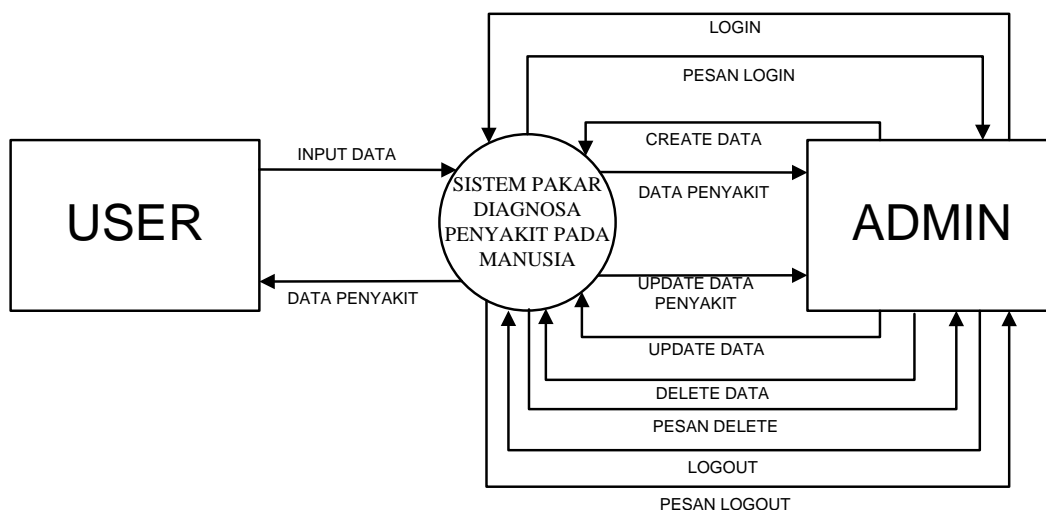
LOGIN

PESAN LOGIN

CREATE DATA

INPUT DATA

SISTEM PAKAR DIAGNOSA PENYAKIT PADA MANUSIA

DATA PENYAKIT

USER

ADMIN

UPDATE DATA PENYAKIT

DATA PENYAKIT

UPDATE DATA

DELETE DATA

PESAN DELETE

LOGOUT

PESAN LOGOUT